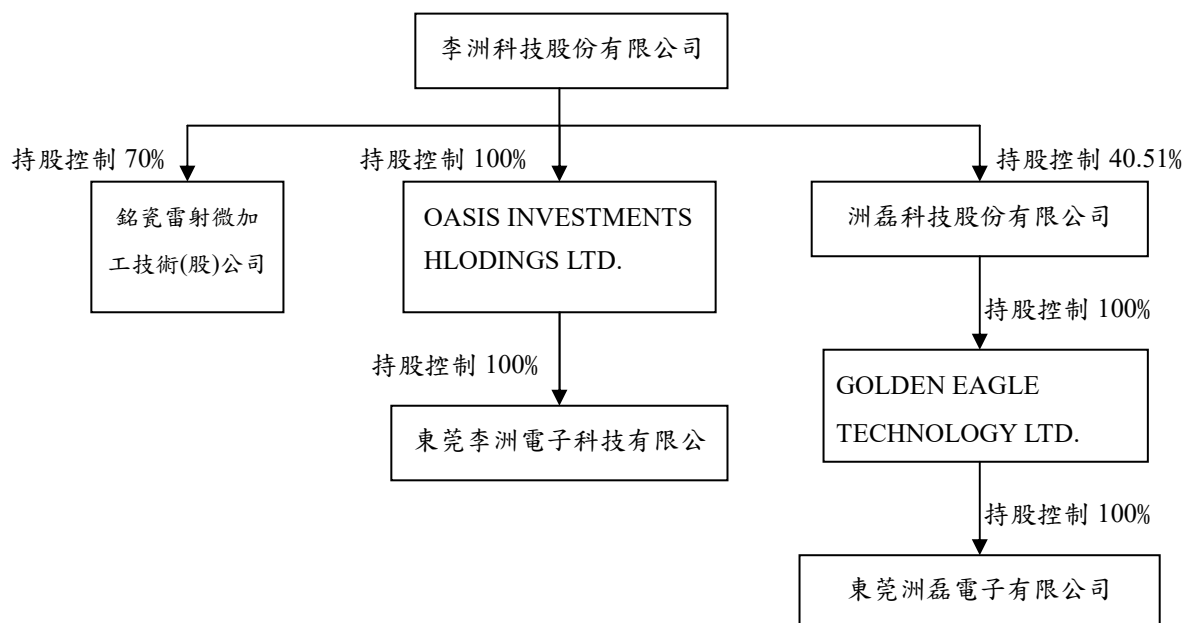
李洲科技股份有限公司

持股控制 70%

銘資雷射微加工技術(股)公司

持股控制 100%

OASIS INVESTMENTS HLODINGS LTD.

持股控制 100%

東莞李洲電子科技有限公

持股控制 40.51%

洲磊科技股份有限公司

持股控制 100%

GOLDEN EAGLE TECHNOLOGY LTD.

持股控制 100%

東莞洲磊電子有限公司